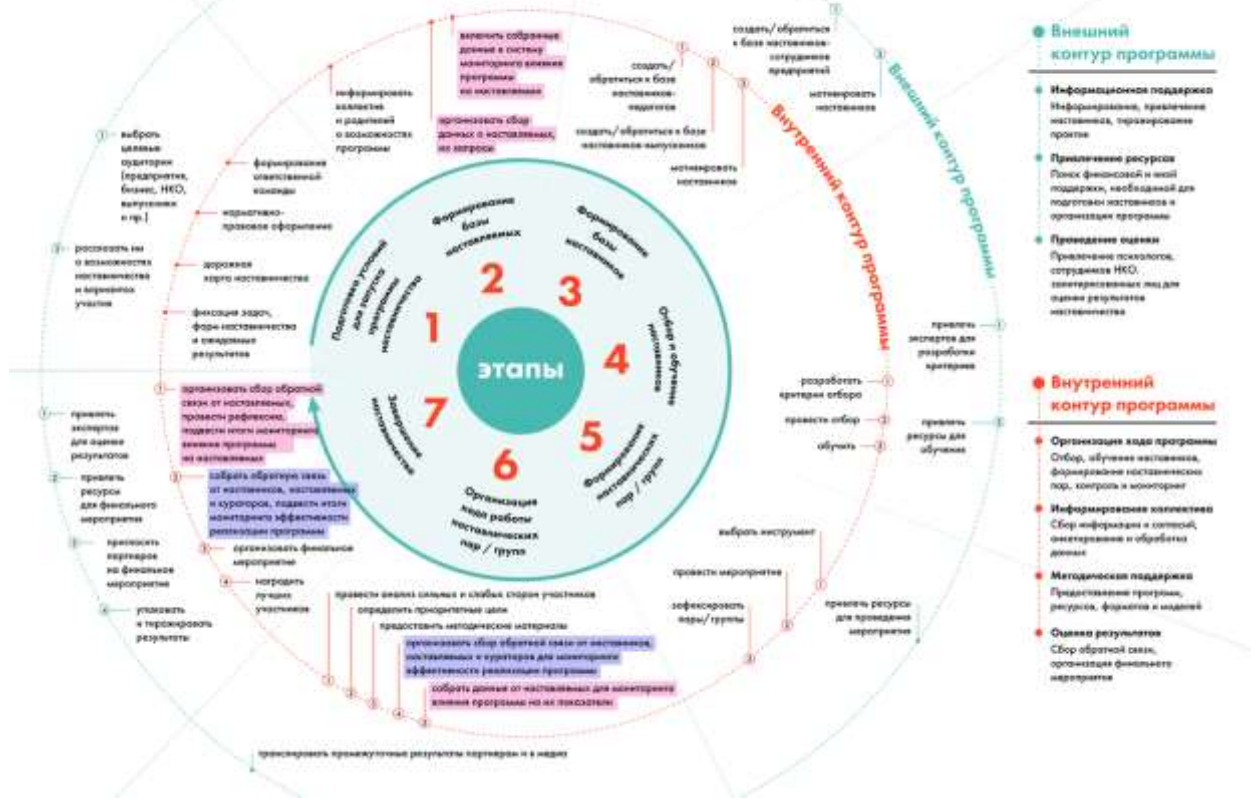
этапы

1 Подготовка условий для запуска программы наставничества

2 Формирование базы наставляемых

3 Формирование базы наставников

4 Отбор и обучение наставников

5 Формирование наставнических пар / групп

6 Организация хода работы наставнических пар / групп

7 Завершение наставничества

Внутренний контур программы

Внешний контур программы

включить собранные данные в систему мониторинга влияния программы на наставляемых

организовать сбор данных о наставляемых, их запросах

информировать коллектив и родителей о возможностях программы

формирование ответственной команды

нормативно-правовое оформление

дорожная карта наставничества

фиксация задач, форм наставничества и ожидаемых результатов

1 выбрать целевые аудитории (предприятия, бизнес, НКО, выпускники и пр.)

2 рассказать им о возможностях наставничества и вариантах участия

1 создать/обратиться к базе наставников-педагогов

2 создать/обратиться к базе наставников-выпускников

3 мотивировать наставников

1 создать/обратиться к базе наставников-сотрудников предприятий

2 мотивировать наставников

1 привлечь экспертов для разработки критериев

1 разработать критерии отбора

2 провести отбор

3 обучить

2 привлечь ресурсы для обучения

1 выбрать инструмент

2 провести мероприятие

3 зафиксировать пары/группы

1 привлечь ресурсы для проведения мероприятия

1 провести анализ сильных и слабых сторон участников

2 определить приоритетные цели

3 предоставить методические материалы

4 организовать сбор обратной связи от наставников, наставляемых и кураторов для мониторинга эффективности реализации программы

5 собрать данные от наставляемых для мониторинга влияния программы на их показатели

транслировать промежуточные результаты партнерам и в медиа

1 организовать сбор обратной связи от наставляемых, провести рефлексию, подвести итоги мониторинга влияния программ на наставляемых

2 собрать обратную связь от наставников, наставляемых и кураторов, подвести итоги мониторинга эффективности реализации программы

3 организовать финальное мероприятие

4 наградить лучших участников

1 привлечь экспертов для оценки результатов

2 привлечь ресурсы для финального мероприятия

3 пригласить партнеров на финальное мероприятие

4 упаковать и транслировать результаты

Внешний контур программы

Информационная поддержка
Информирование, привлечение наставников, транслирование practices

Привлечение ресурсов
Поиск финансовой и иной поддержки, необходимой для подготовки наставников и организации программы

Проведение оценки
Привлечение психологов, сотрудников НКО, заинтересованных лиц для оценки результатов наставничества

Внутренний контур программы

Организация хода программы
Отбор, обучение наставников, формирование наставнических пар, контроль и мониторинг

Информирование коллектива
Сбор информации и согласий, анкетирование и обработка данных

Методическая поддержка
Предоставление программ, ресурсов, форматов и моделей

Оценка результатов
Сбор обратной связи, организация финального мероприятия